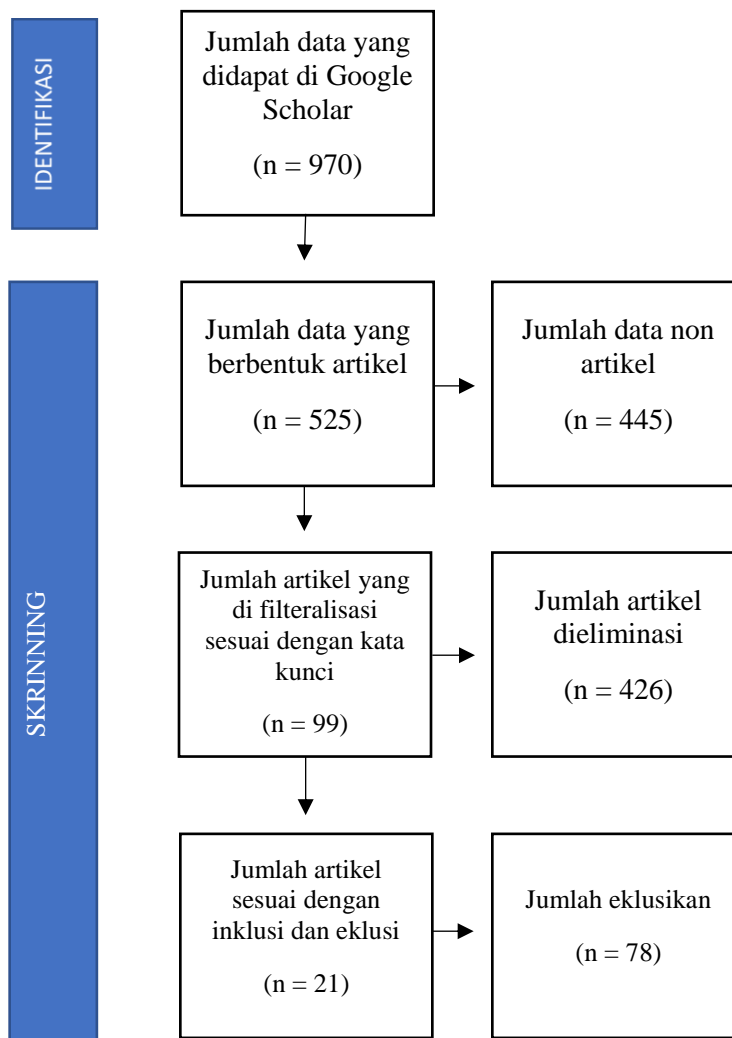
IDENTIFIKASI

Jumlah data yang didapat di Google Scholar

(n = 970)

SKRINNING

Jumlah data yang berbentuk artikel

(n = 525)

Jumlah data non artikel

(n = 445)

Jumlah artikel yang di filteralisasi sesuai dengan kata kunci

(n = 99)

Jumlah artikel dieliminasi

(n = 426)

Jumlah artikel sesuai dengan inklusi dan eklusi

(n = 21)

Jumlah eklusikan

(n = 78)